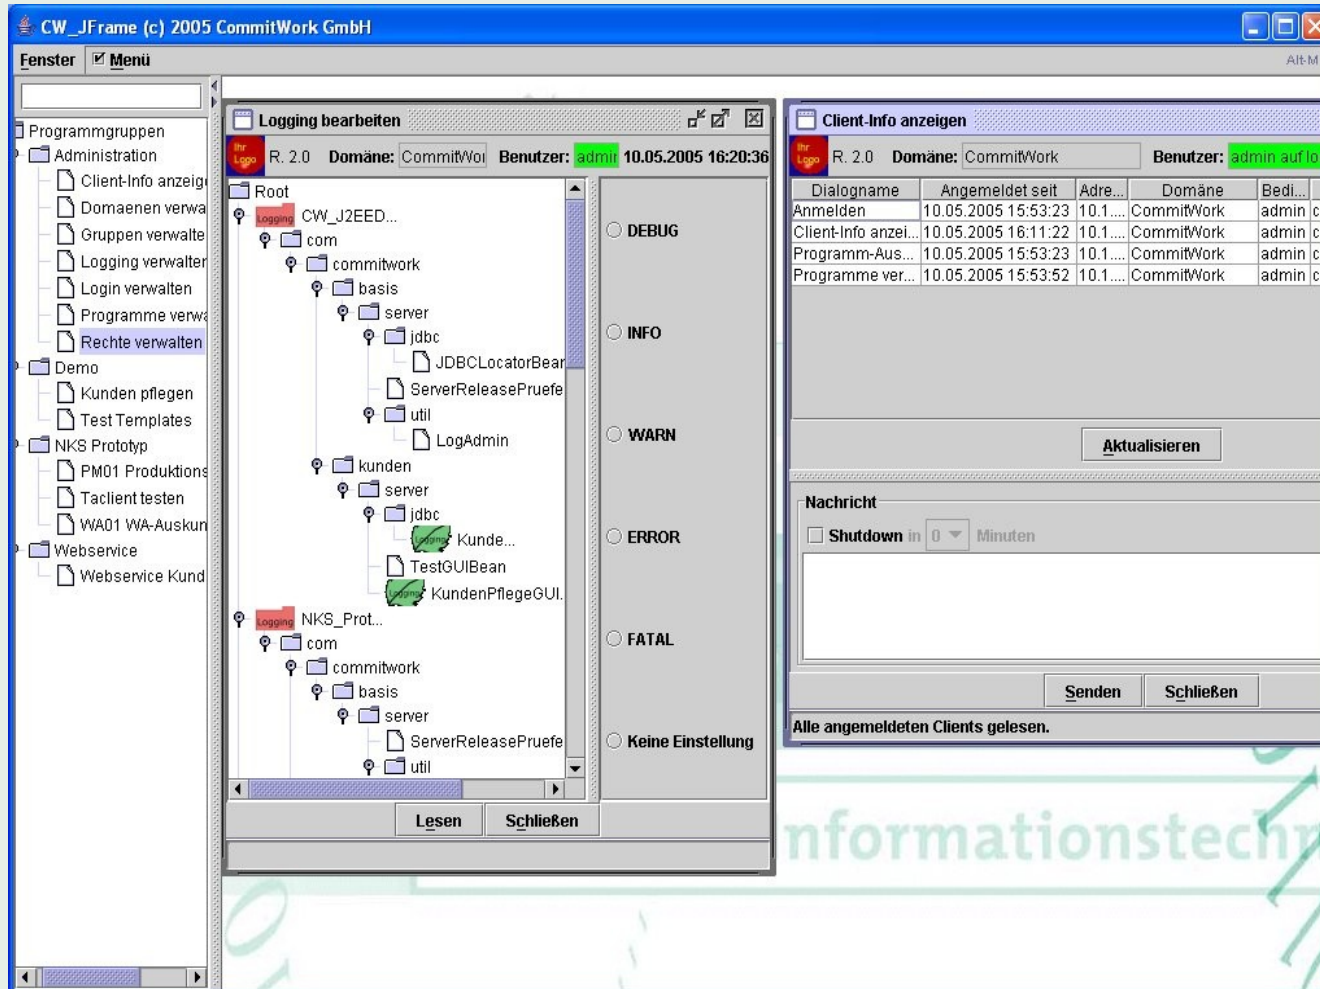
CW_JFrame (c) 2005 CommitWork GmbH

Fenster | Menü

Alt-M

Programmgruppen
Administration
Client-Info anzeig
Domaenen verwa
Gruppen verwalte
Logging verwalter
Login verwalten
Programme verwa
Rechte verwalten
Demo
Kunden pflegen
Test Templates
NKS Prototyp
PM01 Produktions
Taclient testen
WA01 WA-Auskun
Webservice
Webservice Kund

Logging bearbeiten

Ihr Logo R. 2.0 Domäne: CommitWor Benutzer: admir 10.05.2005 16:20:36

Root
Logging CW_J2EED...
com
commitwork
basis
server
jdbc
JDBCLocatorBear
ServerReleasePruefe
util
LogAdmin
kunden
server
jdbc
Logging Kunde...
TestGUIBean
Logging KundenPflegeGUI.
Logging NKS_Prot...
com
commitwork
basis
server
ServerReleasePruefe
util

DEBUG
INFO
WARN
ERROR
FATAL
Keine Einstellung

Lesen Schließen

Client-Info anzeigen

Ihr Logo R. 2.0 Domäne: CommitWork Benutzer: admin auf lo

| Dialogname | Angemeldet seit | Adre... | Domäne | Bedi... |
|---|---|---|---|---|
| Anmelden | 10.05.2005 15:53:23 | 10.1.... | CommitWork | admin |
| Client-Info anzei... | 10.05.2005 16:11:22 | 10.1.... | CommitWork | admin |
| Programm-Aus... | 10.05.2005 15:53:23 | 10.1.... | CommitWork | admin |
| Programme ver... | 10.05.2005 15:53:52 | 10.1.... | CommitWork | admin |

Aktualisieren

Nachricht
Shutdown in 0 Minuten

Senden Schließen

Alle angemeldeten Clients gelesen.

nformationstech